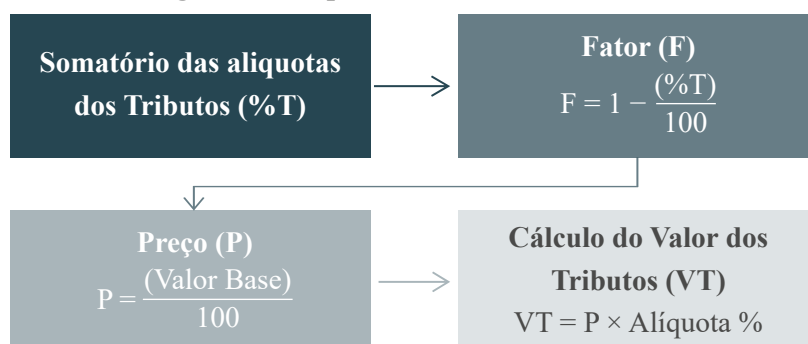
Somatório das aliquotas dos Tributos (%T)

Fator (F)
$F = 1 - \frac{(\%T)}{100}$

Preço (P)
$P = \frac{(\text{Valor Base})}{100}$

Cálculo do Valor dos Tributos (VT)
$VT = P \times \text{Alíquota } \%$